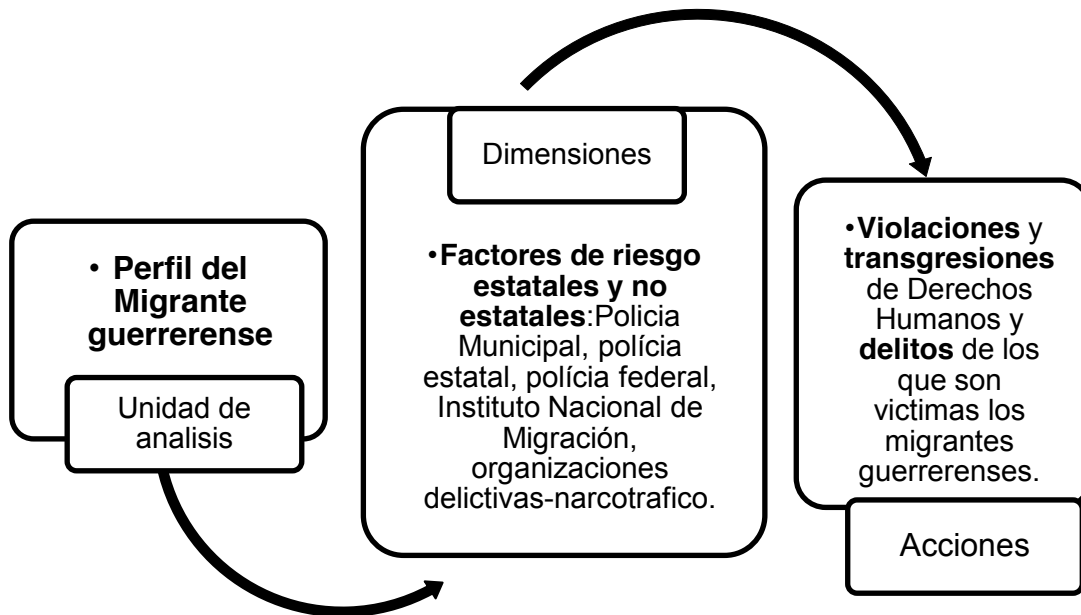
• Perfil del Migrante guerrerense

Unidad de analisis

Dimensiones

•Factores de riesgo estatales y no estatales:Policia Municipal, polícia estatal, polícia federal, Instituto Nacional de Migración, organizaciones delictivas-narcotrafico.

•Violaciones y transgresiones de Derechos Humanos y delitos de los que son victimas los migrantes guerrerenses.

Acciones